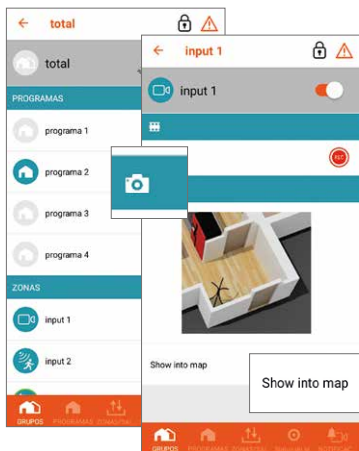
← total

total

PROGRAMAS

programa 1

programa 2

programa 3

programa 4

ZONAS

input 1

input 2

GRUPOS PROGRAMAS ZONAS/SAL

← input 1

input 1

REC

Show into map

Show into map

GRUPOS PROGRAMAS ZONAS/SAL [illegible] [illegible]